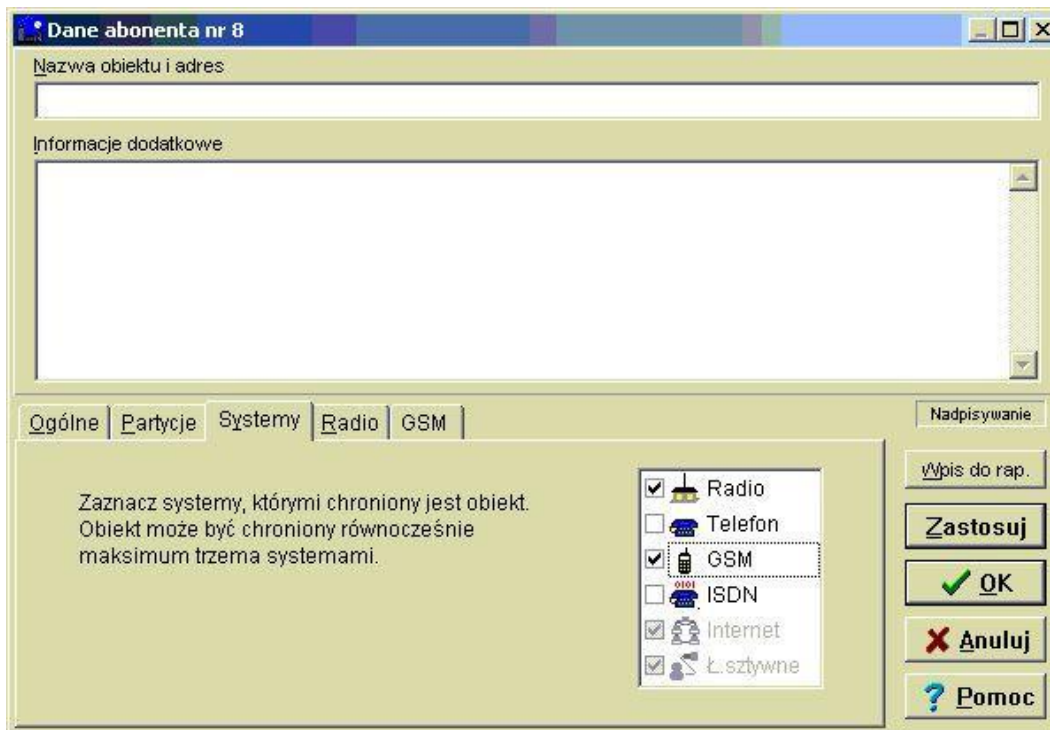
Dane abonenta nr 8

Nazwa obiektu i adres

Informacje dodatkowe

Ogólne | Partycje | Systemy | Radio | GSM

Nadpisywanie

Zaznacz systemy, którymi chroniony jest obiekt. Obiekt może być chroniony równocześnie maksimum trzema systemami.

☑ Radio
☐ Telefon
☑ GSM
☐ ISDN
☑ Internet
☑ Ł. sztywne

Wpis do rap.

Zastosuj

OK

Anuluj

Pomoc